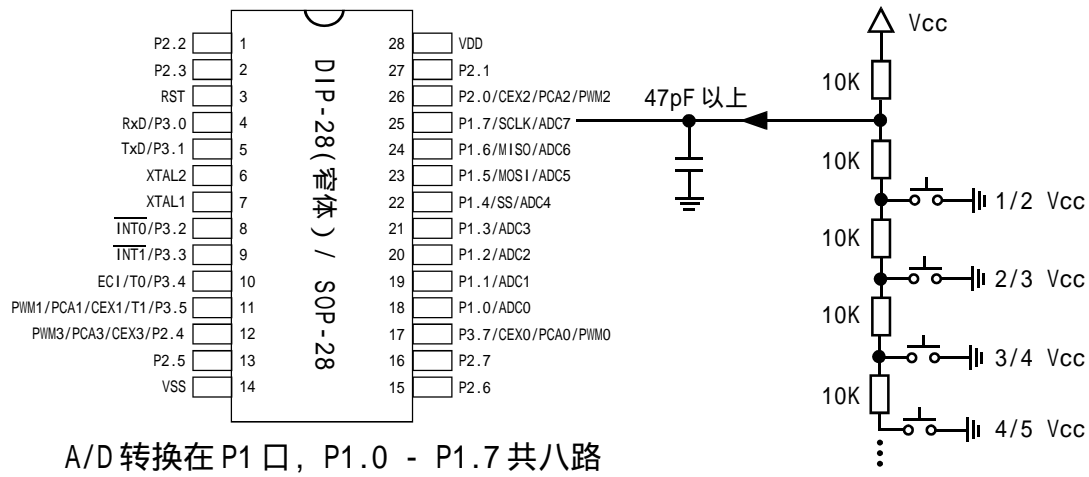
DIP-28(窄体)/ SOP-28

| | | | | |
|---|---|---|---|---|
| P2.2 | 1 | 28 | VDD |
| P2.3 | 2 | 27 | P2.1 |
| RST | 3 | 26 | P2.0/CEX2/PCA2/PWM2 |
| RxD/P3.0 | 4 | 25 | P1.7/SCLK/ADC7 |
| TxD/P3.1 | 5 | 24 | P1.6/MISO/ADC6 |
| XTAL2 | 6 | 23 | P1.5/MOSI/ADC5 |
| XTAL1 | 7 | 22 | P1.4/SS/ADC4 |
| $\overline{INT0}$/P3.2 | 8 | 21 | P1.3/ADC3 |
| $\overline{INT1}$/P3.3 | 9 | 20 | P1.2/ADC2 |
| ECI/T0/P3.4 | 10 | 19 | P1.1/ADC1 |
| PWM1/PCA1/CEX1/T1/P3.5 | 11 | 18 | P1.0/ADC0 |
| PWM3/PCA3/CEX3/P2.4 | 12 | 17 | P3.7/CEX0/PCA0/PWM0 |
| P2.5 | 13 | 16 | P2.7 |
| VSS | 14 | 15 | P2.6 |

47pF 以上

Vcc
10K
10K
1/2 Vcc
10K
2/3 Vcc
10K
3/4 Vcc
10K
4/5 Vcc

A/D 转换在 P1 口, P1.0 - P1.7 共八路